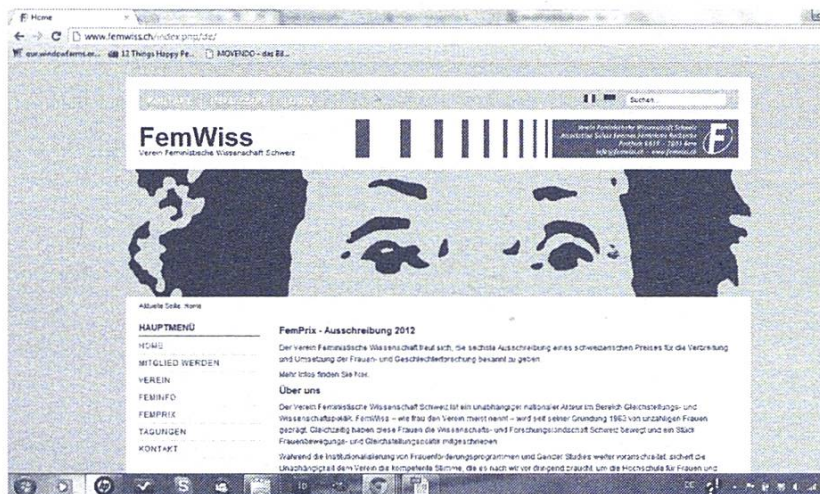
Home

www.femwiss.ch/index.php/de/

12 Things Happy Pe... MOVENDO - das B8...

Suchen

FemWiss
Verein Feministische Wissenschaft Schweiz

Verein Feministische Wissenschaft Schweiz
Association Suisse Femmes Féminisme Recherche
Postfach 6618 · 3001 Bern
info@femwiss.ch · www.femwiss.ch

Aktuelle Seite: Home

HAUPTMENÜ
HOME
MITGLIED WERDEN
VEREIN
FEMINFO
FEMPRIX
TAGUNGEN
KONTAKT

FemPrix - Ausschreibung 2012

Der Verein Feministische Wissenschaft freut sich, die sechste Ausschreibung eines schweizerischen Preises für die Verbreitung und Umsetzung der Frauen- und Geschlechterforschung bekannt zu geben.

Mehr Infos finden Sie hier.

Über uns

Der Verein Feministische Wissenschaft Schweiz ist ein unabhängiger nationaler Akteur im Bereich Gleichstellungs- und Wissenschaftspolitik. FemWiss – wie frau den Verein meist nennt – wird seit seiner Gründung 1983 von unzähligen Frauen geprägt. Gleichzeitig haben diese Frauen die Wissenschafts- und Forschungslandschaft Schweiz bewegt und ein Stück Frauenbewegungs- und Gleichstellungspolitik mitgeschrieben.

Während die Institutionalisierung von Frauenförderungsprogrammen und Gender Studies weiter voranschreitet, sichert die Unabhängigkeit dem Verein die kompetente Stimme, die es nach wie vor dringend braucht, um die Hochschule für Frauen und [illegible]